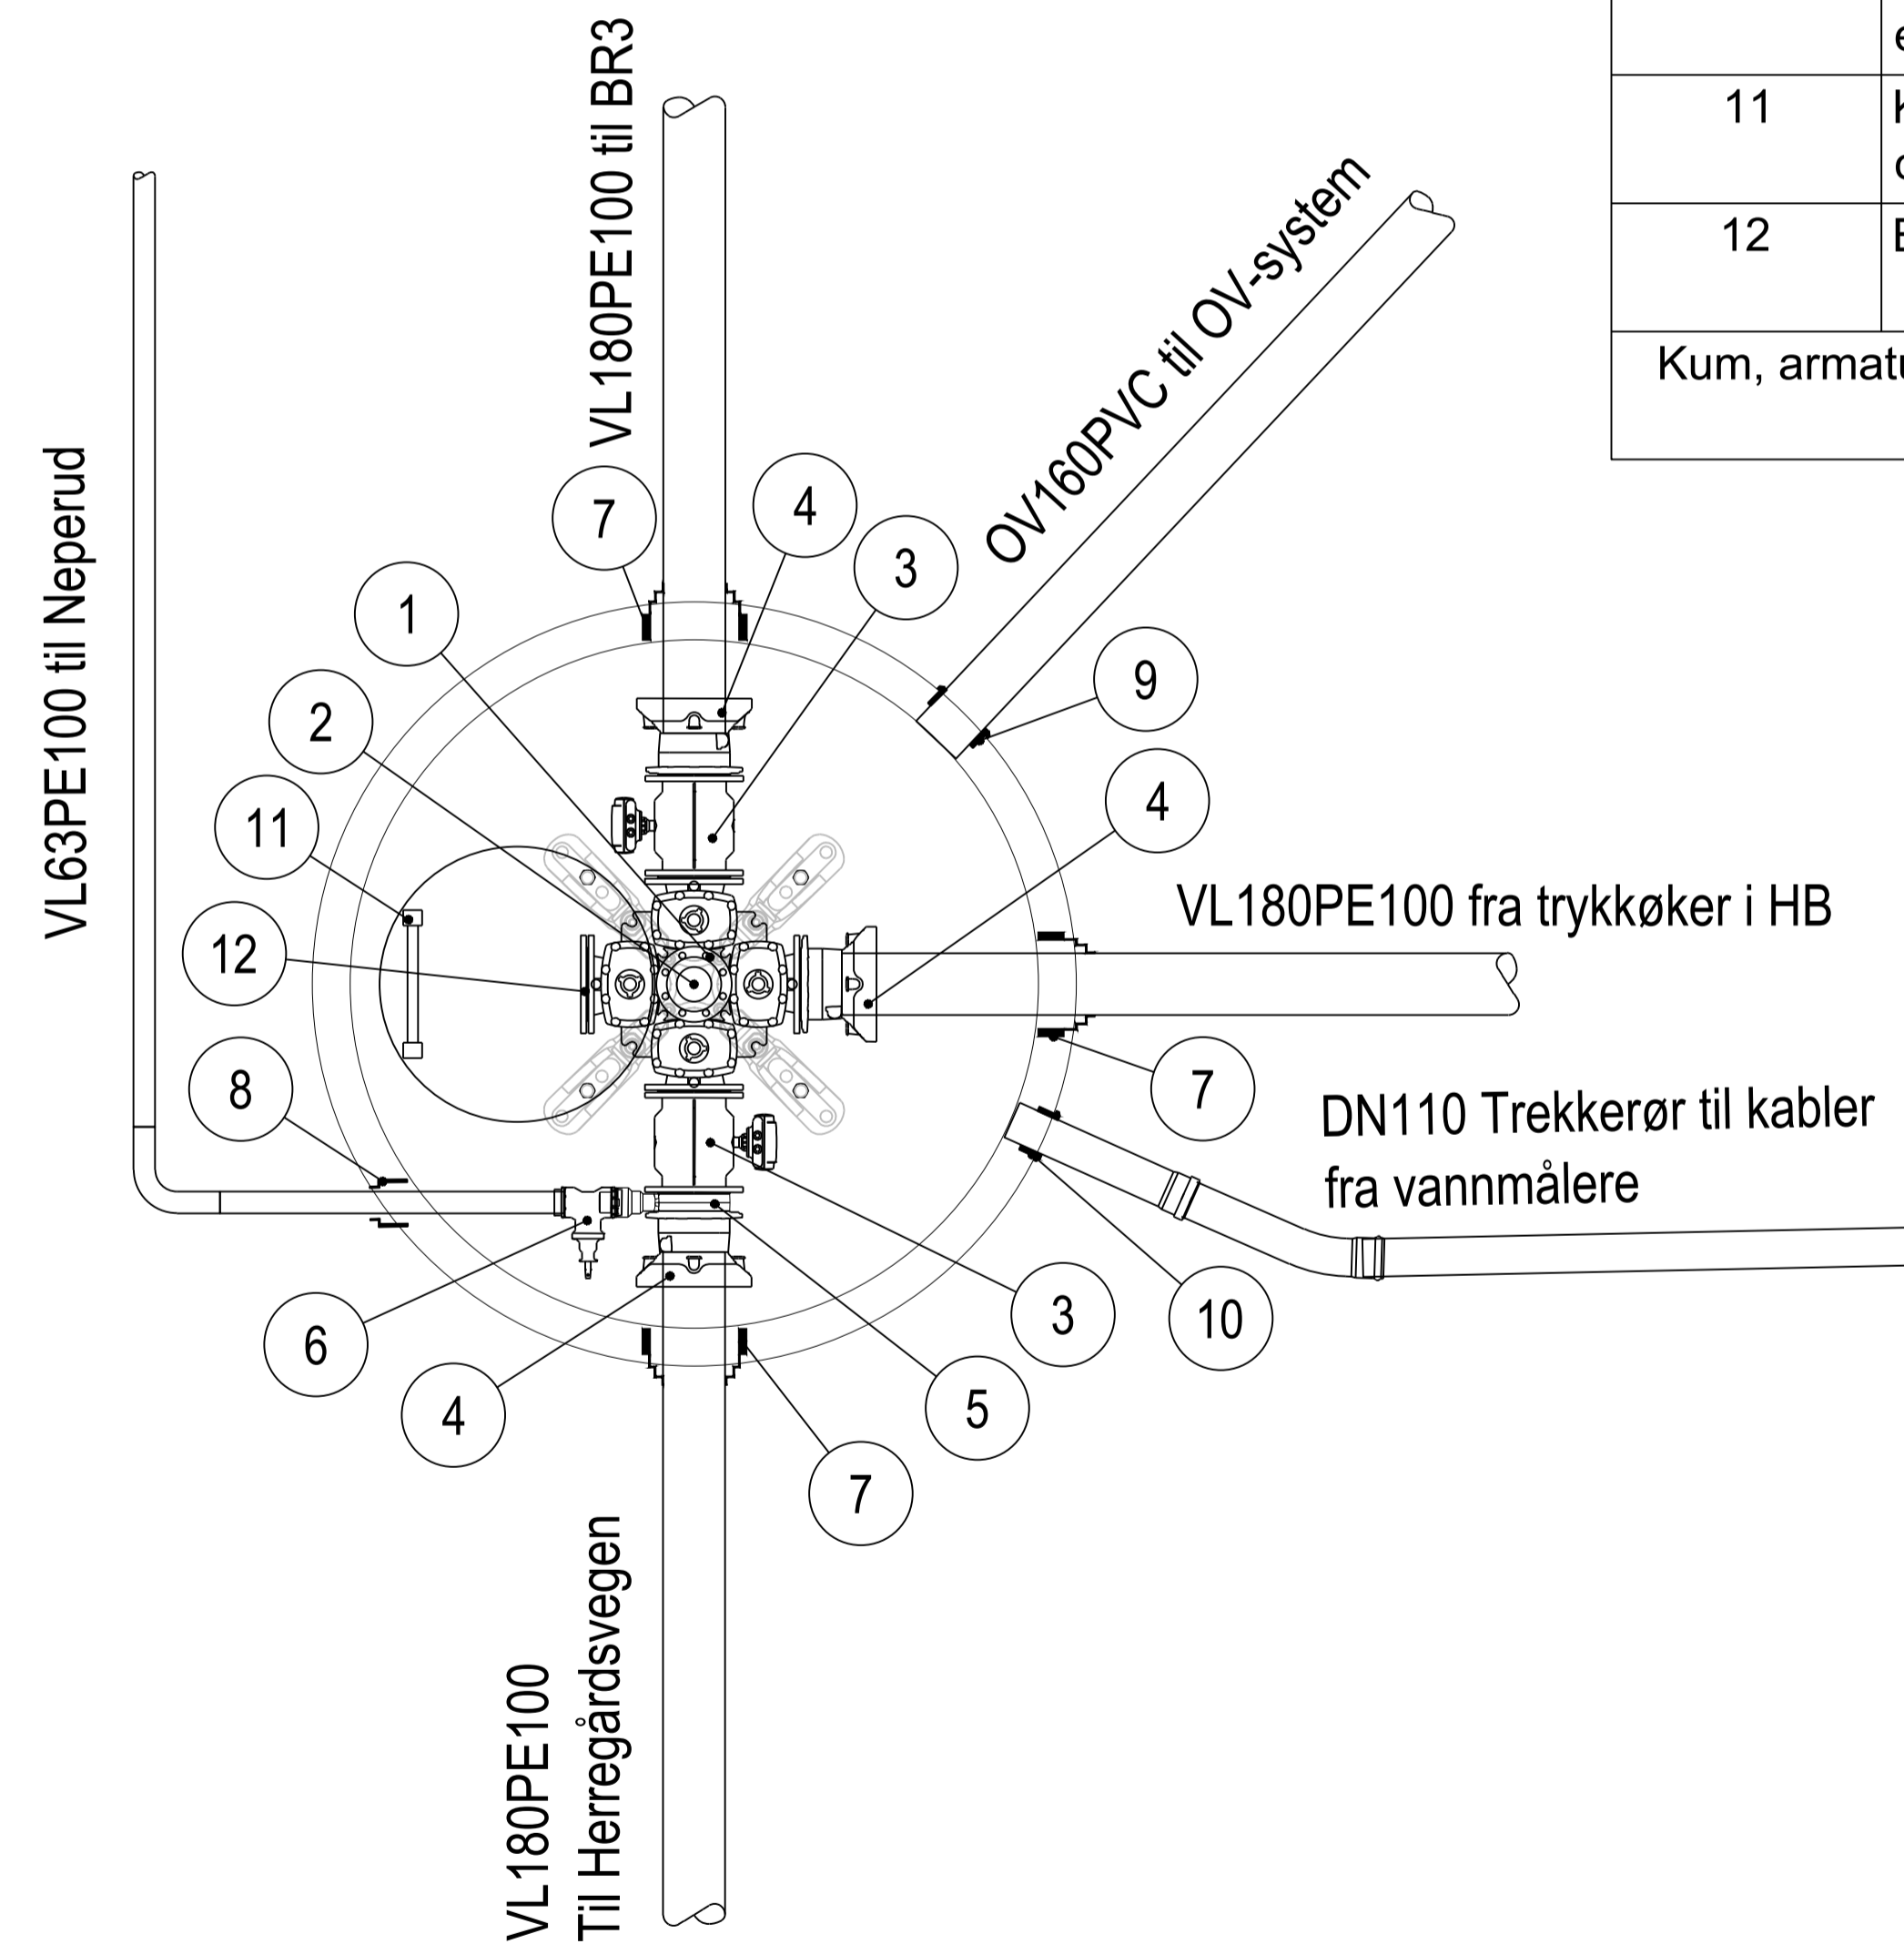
| | e |
|---|---|
| 11 | k c |
| 12 | E |

Kum, armat

VL180PE100 til BR3

OV160PVC til OV-system

VL63PE100 til Neperud

7
4
3
1
9
2
4
11
VL180PE100 fra trykkøker i HB
12
8
7
DN110 Trekkerør til kabler fra vannmålere
6
3
10
4
5
7

VL180PE100
Til Herregårdsvegen